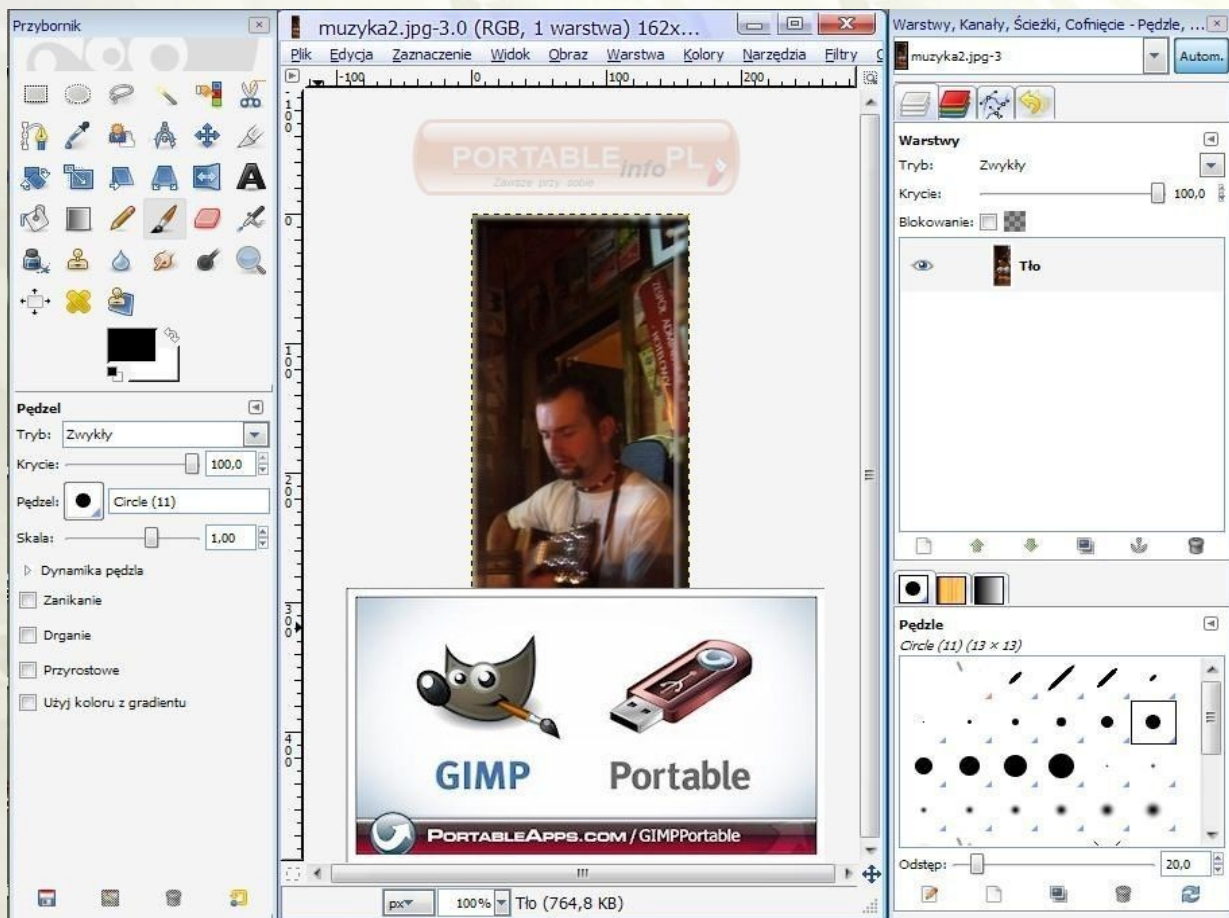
Przybornik

A

Pędzel
Tryb: Zwykły
Krycie: 100,0
Pędzel: Circle (11)
Skala: 1,00
Dynamika pędzla
Zanikanie
Drganie
Przyrostowe
Użyj koloru z gradientu

muzyka2.jpg-3.0 (RGB, 1 warstwa) 162x...
Plik Edycja Zaznaczenie Widok Obraz Warstwa Kolory Narzędzia Filtry
-100 0 100 200
100 200 300 400

PORTABLE info PL
Zawsze przy sobie

GIMP Portable
PORTABLEAPPS.COM / GIMPPortable

px 100% Tło (764,8 KB)

Warstwy, Kanały, Ścieżki, Cofnięcie - Pędzle, ...
muzyka2.jpg-3
Autom.
Warstwy
Tryb: Zwykły
Krycie: 100,0
Blokowanie:
Tło

Pędzle
Circle (11) (13 × 13)
Odstęp: 20,0